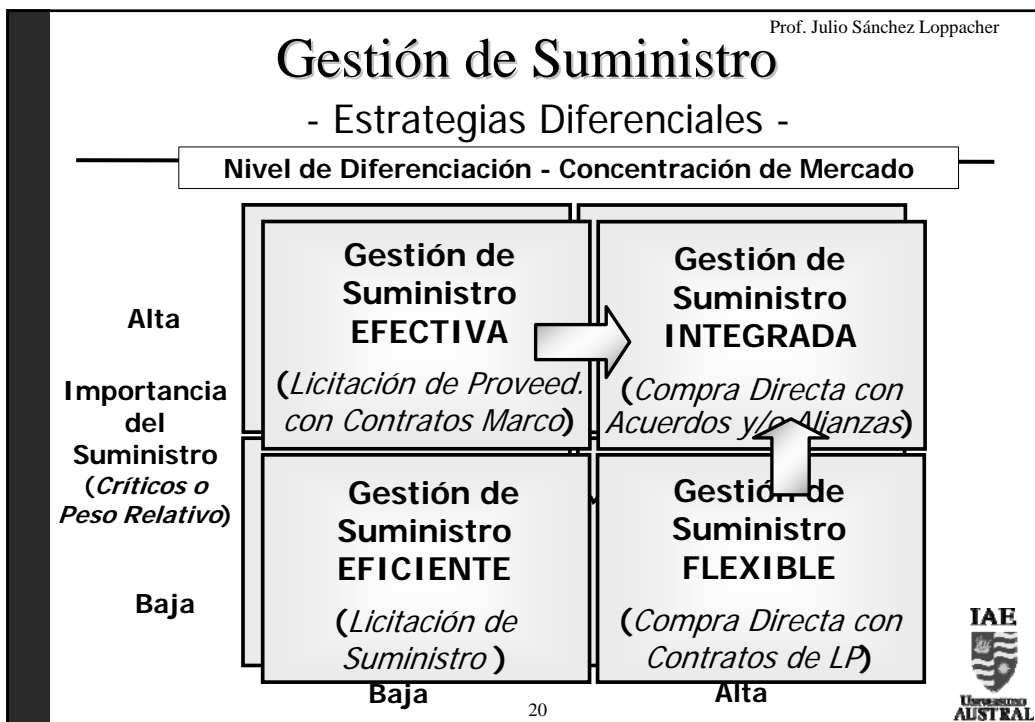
Prof. Julio Sánchez Loppacher

Gestión de Suministro

- Estrategias Diferenciales -

Nivel de Diferenciación - Concentración de Mercado

Alta

Importancia del Suministro (Críticos o Peso Relativo)

Baja

Gestión de Suministro EFECTIVA

(Licitación de Proveed. con Contratos Marco)

Gestión de Suministro INTEGRADA

(Compra Directa con Acuerdos y/o Alianzas)

Gestión de Suministro EFICIENTE

(Licitación de Suministro )

Gestión de Suministro FLEXIBLE

(Compra Directa con Contratos de LP)

Baja

Alta

20

IAE

Universidad AUSTRAL